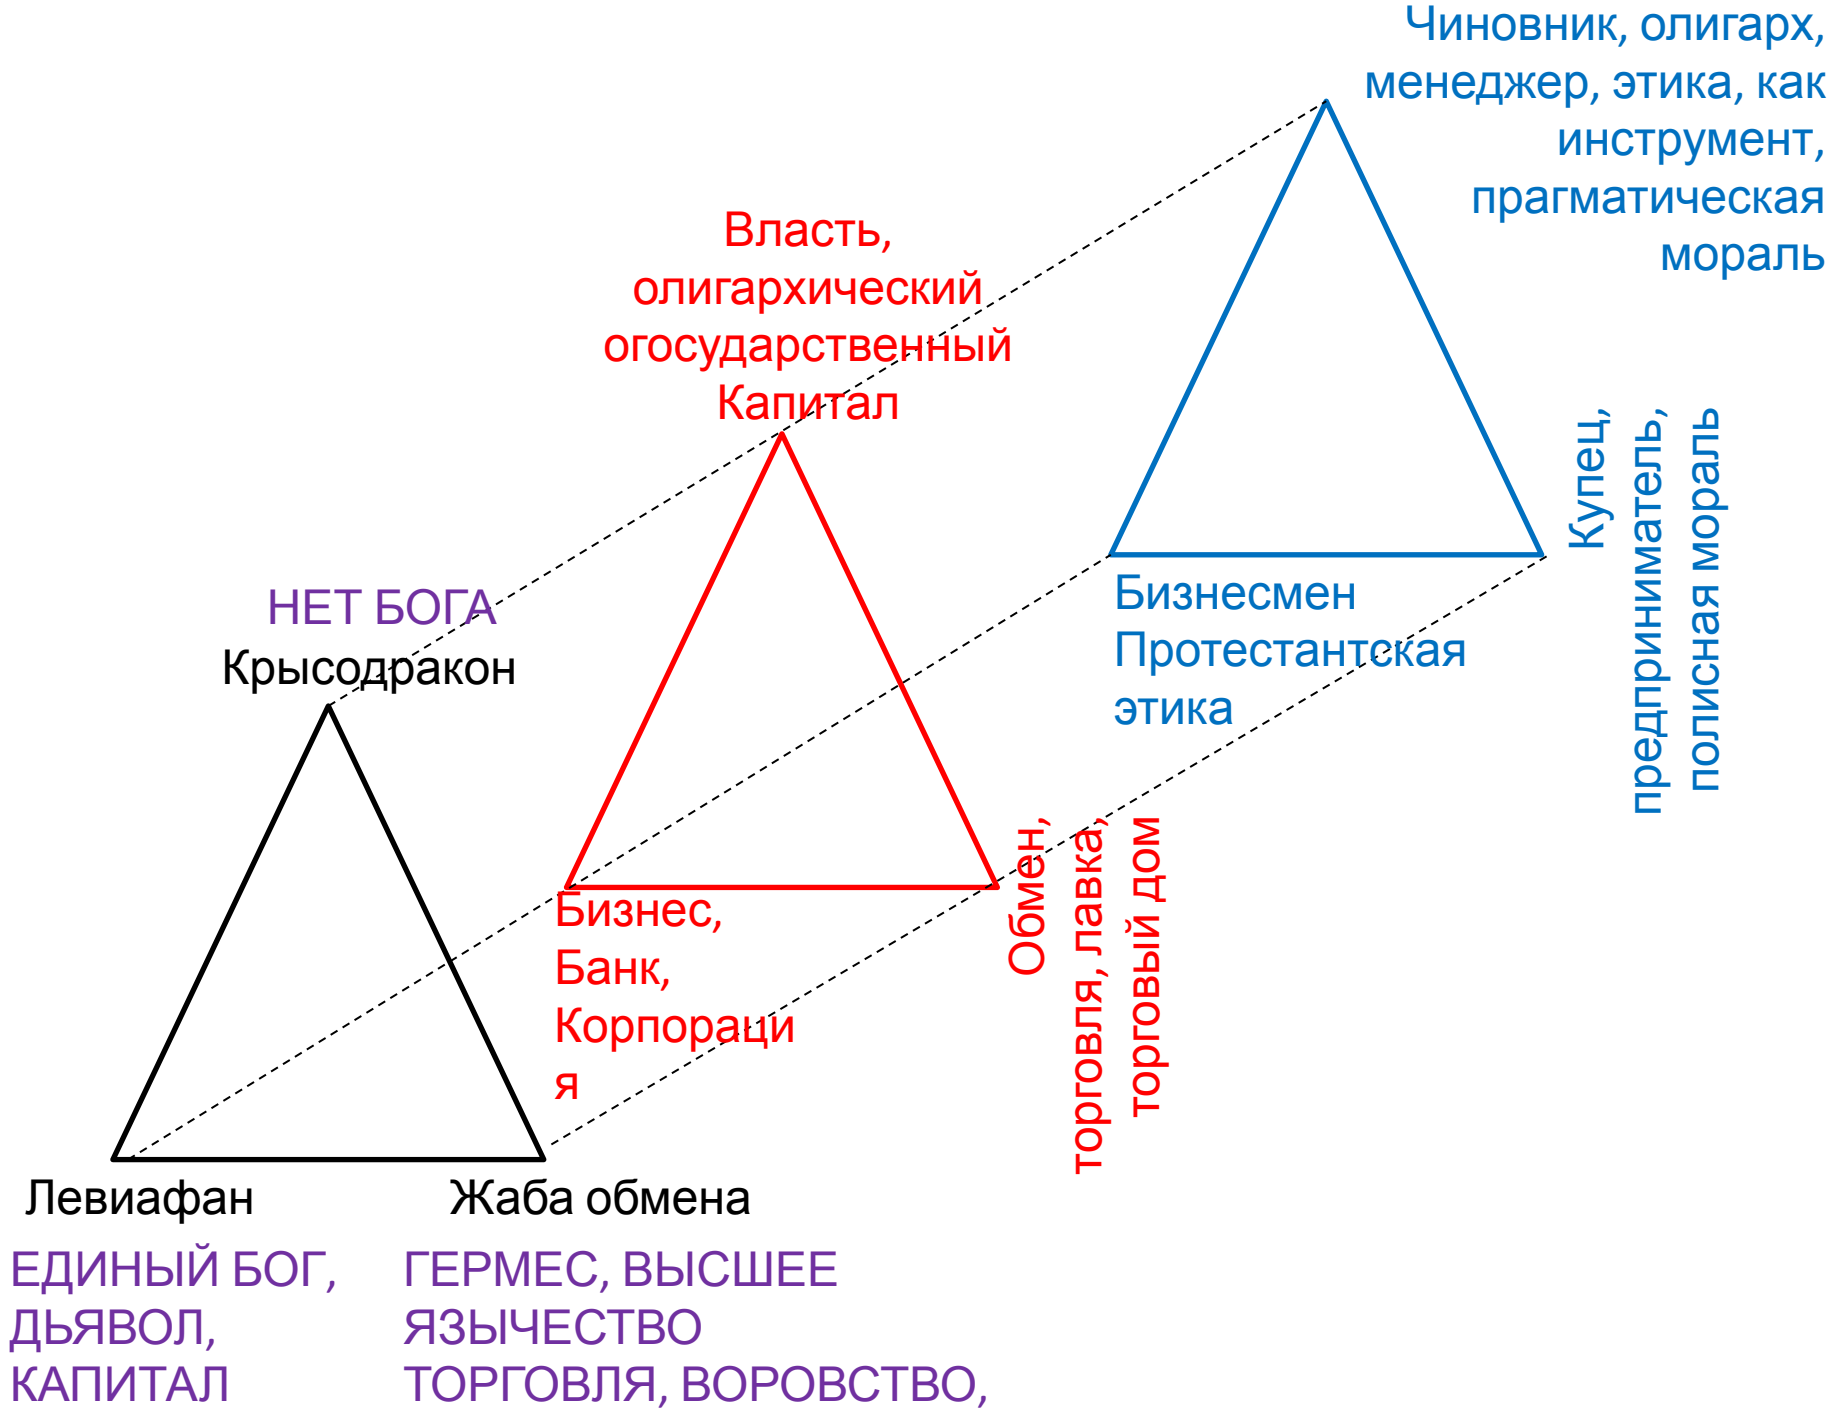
Чиновник, олигарх, менеджер, этика, как инструмент, прагматическая мораль

Власть, олигархический огосударственный Капитал

НЕТ БОГА
Крысодракон

Бизнесмен
Протестантская этика

Купец, предприниматель, полисная мораль

Бизнес, Банк, Корпорация

Обмен, торговля, лавка, торговый дом

Левиафан

Жаба обмена

ЕДИНЫЙ БОГ, ДЬЯВОЛ, КАПИТАЛ

ГЕРМЕС, ВЫСШЕЕ ЯЗЫЧЕСТВО ТОРГОВЛЯ, ВОРОВСТВО,